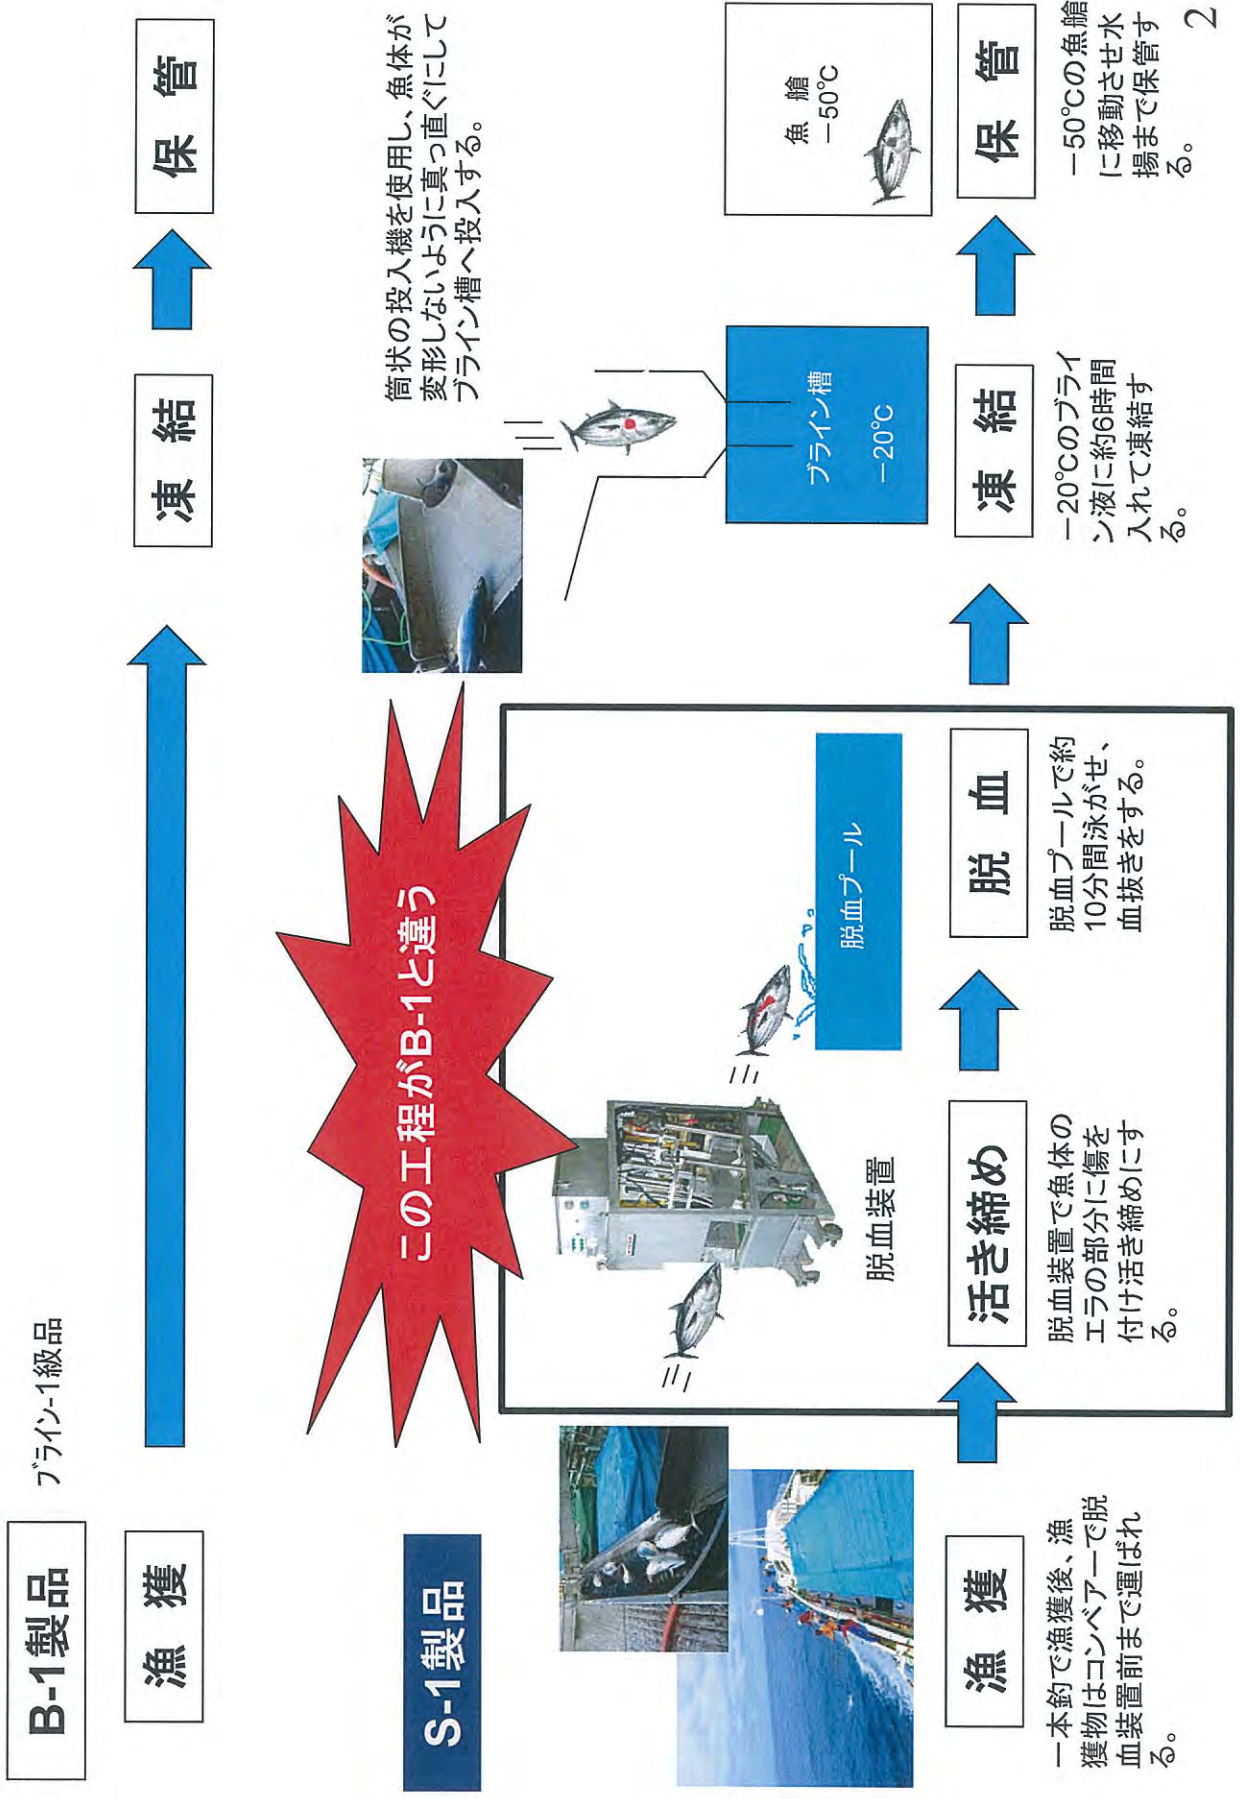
B-1製品

ブライン-1級品

漁　獲

凍　結

保　管

S-1製品

この工程がB-1と違う

漁　獲

一本釣で漁獲後、漁獲物はコンベアーで脱血装置前まで運ばれる。

脱血装置

活き締め

脱血装置で魚体のエラの部分に傷を付け活き締めにする。

脱血プール

脱　血

脱血プールで約10分間泳がせ、血抜きをする。

筒状の投入機を使用し、魚体が変形しないように真っ直ぐにしてブライン槽へ投入する。

ブライン槽

－20°C

凍　結

－20°Cのブライン液に約6時間入れて凍結する。

魚艙

－50°C

保　管

－50°Cの魚艙に移動させ水揚まで保管する。

2